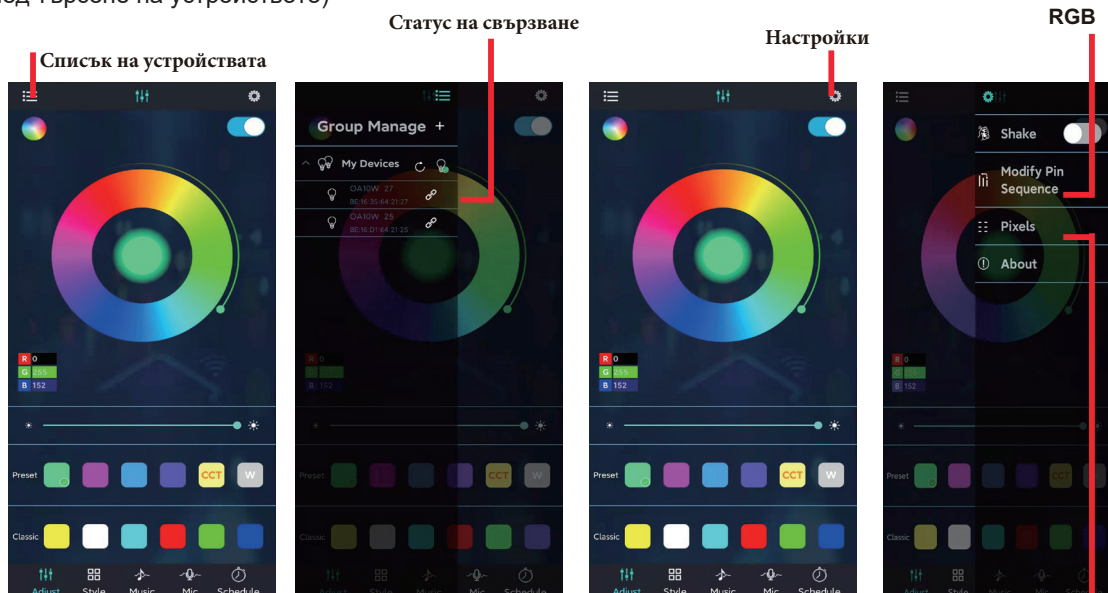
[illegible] търсене на устройството)

Статус на свързване

RGB

Настройки

Списък на устройствата

R 0
G 255
B 152

Preset

CCT

W

Classic

Adjust Style Music Mic Schedule

Group Manage +

My Devices

OA10W_27
BE:16:35:64:21:27

OA10W_25
BE:16:01:64:21:25

Preset

CCT

W

Classic

Adjust Style Music Mic Schedule

R 0
G 255
B 152

Preset

CCT

W

Classic

Adjust Style Music Mic Schedule

Shake

Modify Pin Sequence

Pixels

About

R
G
B

Preset

CCT

Classic

Adjust Style Music Mic Schedule